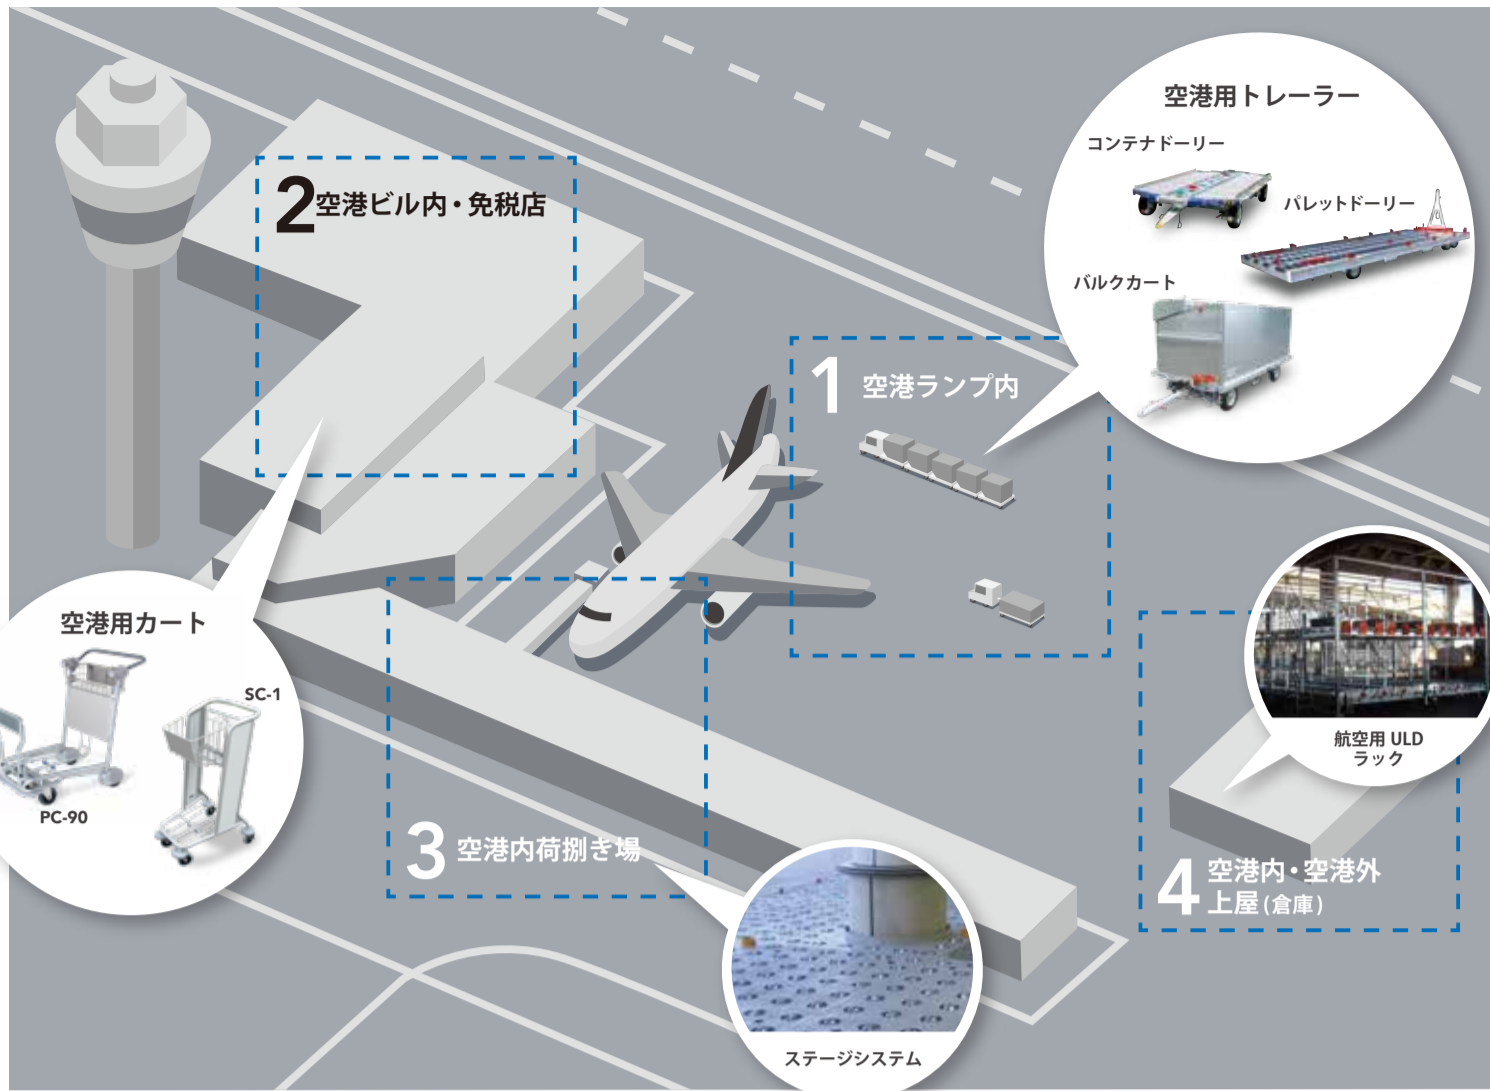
2 空港ビル内・免税店

空港用トレーラー

コンテナドーリー

パレットドーリー

バルクカート

1 空港ランプ内

空港用カート

SC-1

PC-90

航空用 ULD ラック

3 空港内荷捌き場

4 空港内・空港外 上屋（倉庫）

ステージシステム